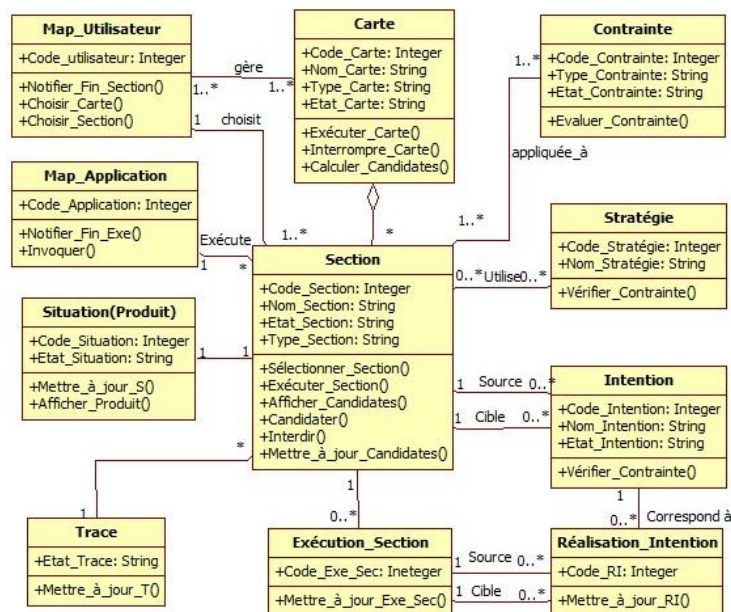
Map_Utilisateur
+Code_utilisateur: Integer
+Notifier_Fin_Section()
+Choisir_Carte()
+Choisir_Section()

gère
1..*
1..*
1
choisit

Carte
+Code_Carte: Integer
+Nom_Carte: String
+Type_Carte: String
+Etat_Carte: String
+Exécuter_Carte()
+Interrompre_Carte()
+Calculer_Candidates()

Contrainte
+Code_Contrainte: Integer
+Type_Contrainte: String
+Etat_Contrainte: String
+Evaluer_Contrainte()

1..*
appliquée_à
1..*

Map_Application
+Code_Application: Integer
+Notifier_Fin_Exe()
+Invoquer()

Exécute
1
*
1..*
*

Stratégie
+Code_Stratégie: Integer
+Nom_Stratégie: String
+Vérifier_Contrainte()

Section
+Code_Section: Integer
+Nom_Section: String
+Etat_Section: String
+Type_Section: String
+Sélectionner_Section()
+Exécuter_Section()
+Afficher_Candidates()
+Candidater()
+Interdir()
+Mettre_à_jour_Candidates()

0..*
Utilise
0..*

Situation(Produit)
+Code_Situation: Integer
+Etat_Situation: String
+Mettre_à_jour_S()
+Afficher_Produit()

1
1

1
Source
0..*
1
Cible
0..*

Intention
+Code_Intention: Integer
+Nom_Intention: String
+Etat_Intention: String
+Vérifier_Contrainte()

*
1
1
0..*
1
0..*
Correspond à

Trace
+Etat_Trace: String
+Mettre_à_jour_T()

Exécution_Section
+Code_Exe_Sec: Ineteger
+Mettre_à_jour_Exe_Sec()

1
Source
0..*
1
Cible
0..*

Réalisation_Intention
+Code_RI: Integer
+Mettre_à_jour_RI()